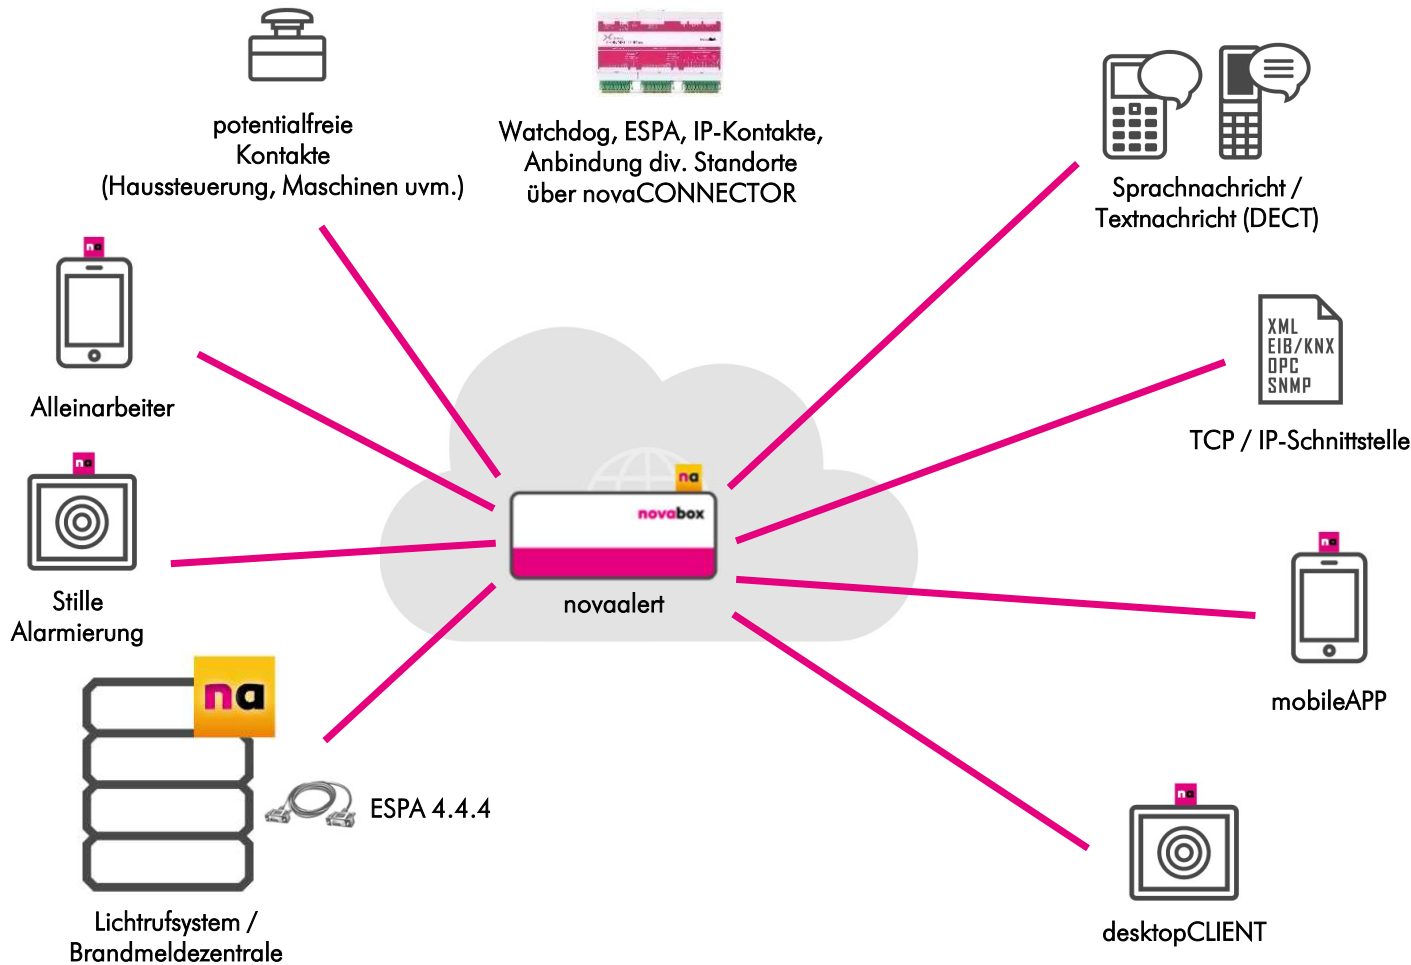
potentialfreie Kontakte (Haussteuerung, Maschinen uvm.)

Watchdog, ESPA, IP-Kontakte, Anbindung div. Standorte über novaCONNECTOR

Sprachnachricht / Textnachricht (DECT)

na

Alleinarbeiter

XML
EIB/KNX
OPC
SNMP

TCP / IP-Schnittstelle

na

Stille Alarmierung

na

novabox

novaalert

na

mobileAPP

na

ESPA 4.4.4

Lichtrufsystem / Brandmeldezentrale

na

desktopCLIENT